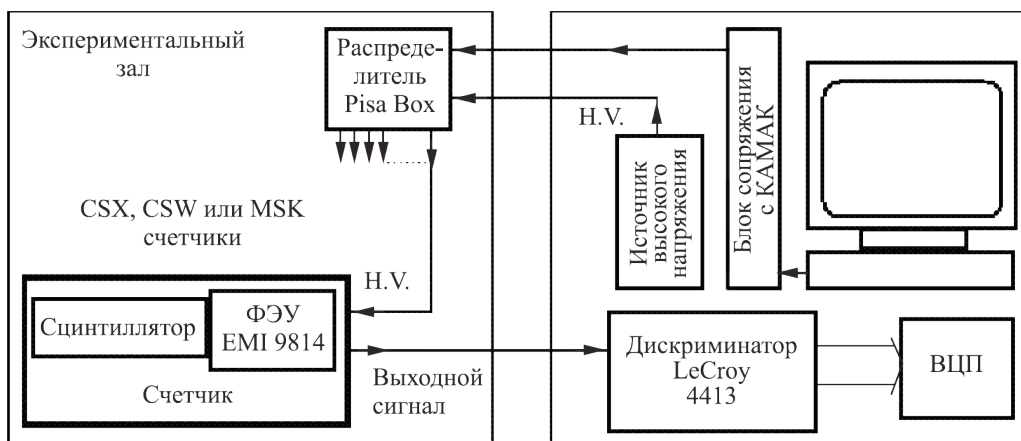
Экспериментальный зал

Распределитель Pisa Box

H.V.

Источник высокого напряжения

Блок сопряжения с КАМАК

CSX, CSW или MSK счетчики

H.V.

Сцинтиллятор

ФЭУ EMI 9814

Счетчик

Выходной сигнал

Дискриминатор LeCroy 4413

ВЦП